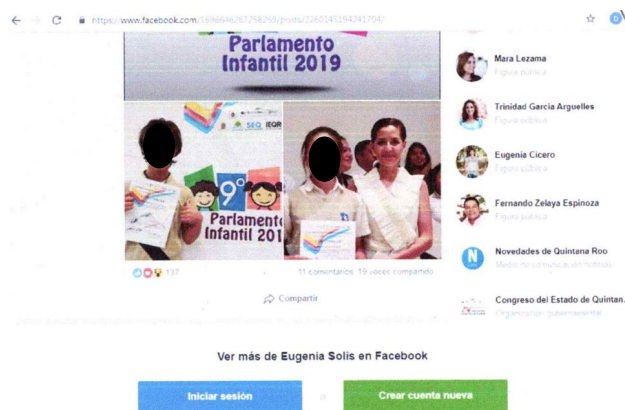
https://www.facebook.com/1696646267758298/posts/2260145194241704/

Parlamento Infantil 2019

SEQ

9°

Parlamento Infantil 2019

137

11 comentarios 19 veces compartido

Compartir

Mara Lezama
Figura pública

Trinidad García Arguelles
Figura pública

Eugenia Cicero
Figura pública

Fernando Zelaya Espinoza
Figura pública

Novedades de Quintana Roo
Medio de comunicación/noticias

Congreso del Estado de Quintan.
Organización gubernamental

Ver más de Eugenia Solís en Facebook

Iniciar sesión

o

Crear cuenta nueva